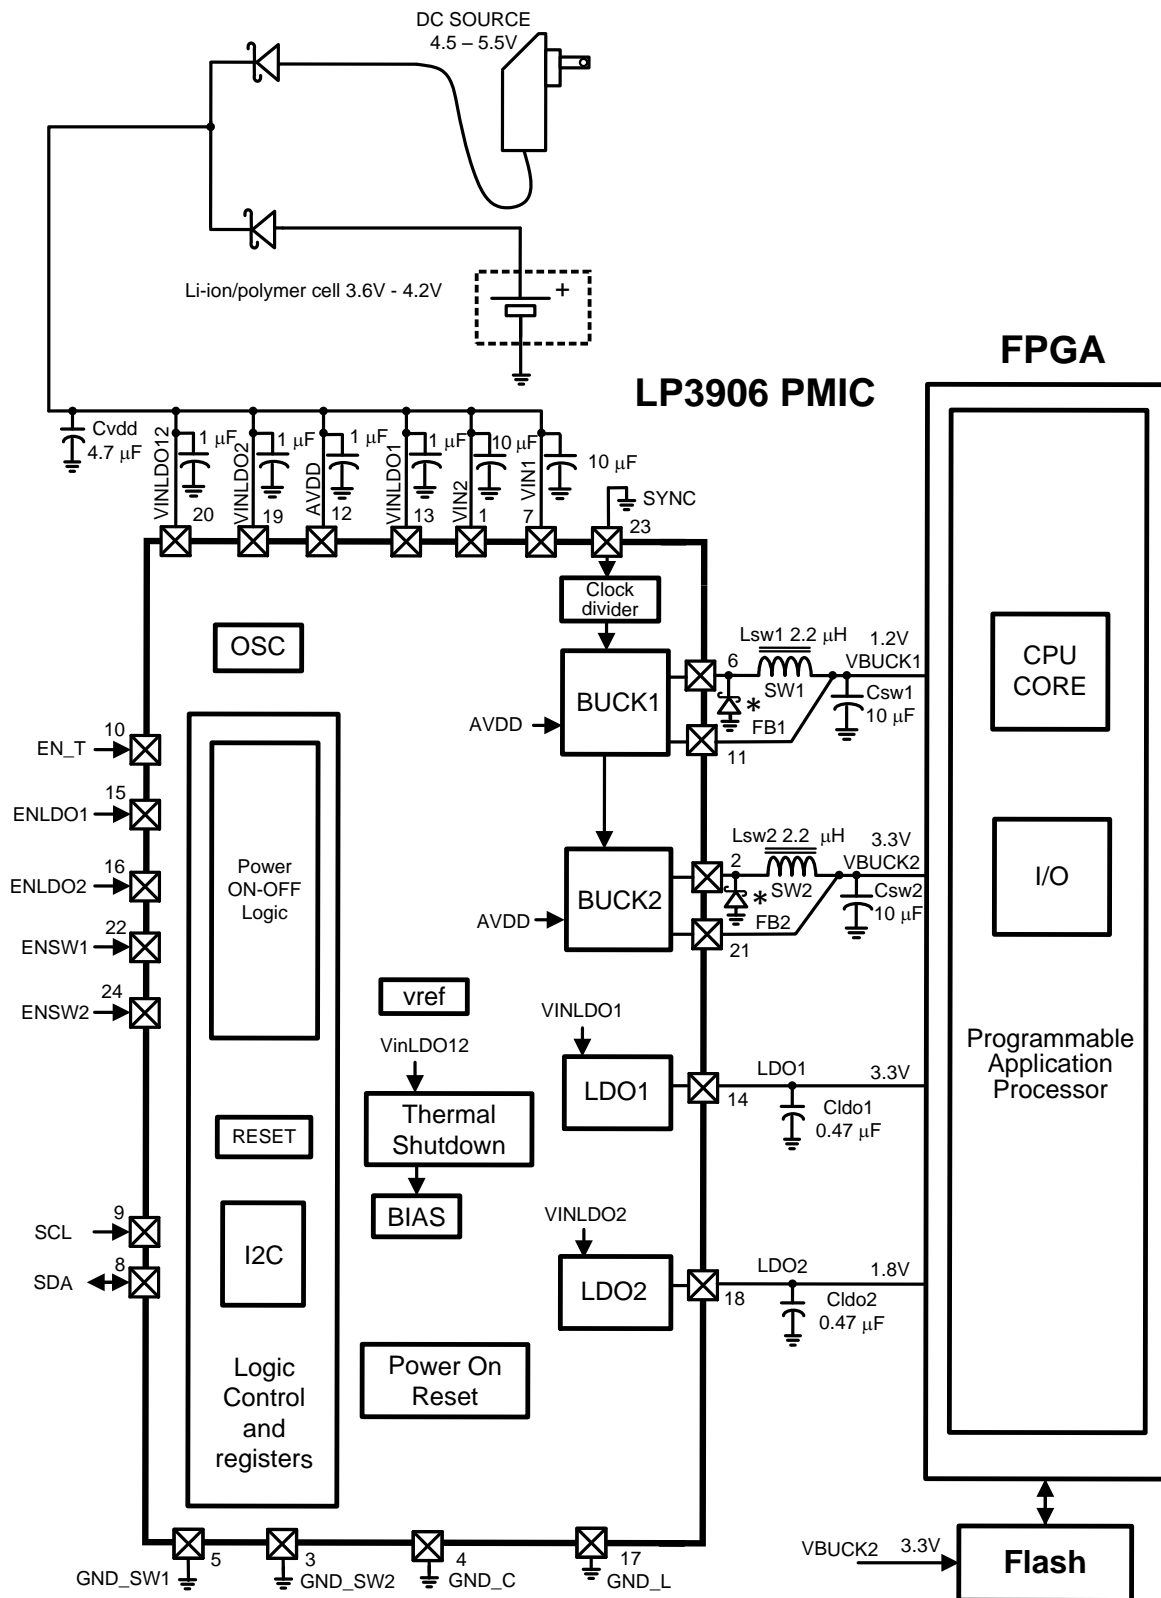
DC SOURCE
4.5 – 5.5V

Li-ion/polymer cell 3.6V - 4.2V

+

FPGA

LP3906 PMIC

Cvdd
4.7 μF

VINLDO12 1 μF 20
VINLDO2 1 μF 19
AVDD 1 μF 12
VINLDO1 1 μF 13
VIN2 10 μF 1
VIN1 10 μF 7

SYNC
23

Clock divider

OSC

Lsw1 2.2 μH
1.2V
6
VBUCK1
SW1
*
FB1
Csw1
10 μF
11

AVDD
BUCK1

CPU CORE

10 EN_T
15 ENLDO1
16 ENLDO2
22 ENSW1
24 ENSW2

Power ON-OFF Logic

Lsw2 2.2 μH
3.3V
2
VBUCK2
SW2
*
FB2
Csw2
10 μF
21

AVDD
BUCK2

I/O

vref

VINLDO1

VinLDO12

Thermal Shutdown

LDO1
LDO1
3.3V
14
Cldo1
0.47 μF

Programmable Application Processor

RESET

BIAS

VINLDO2

9 SCL
8 SDA

I2C

LDO2
LDO2
1.8V
18
Cldo2
0.47 μF

Logic Control and registers

Power On Reset

5 GND_SW1
3 GND_SW2
4 GND_C
17 GND_L

VBUCK2 3.3V

Flash